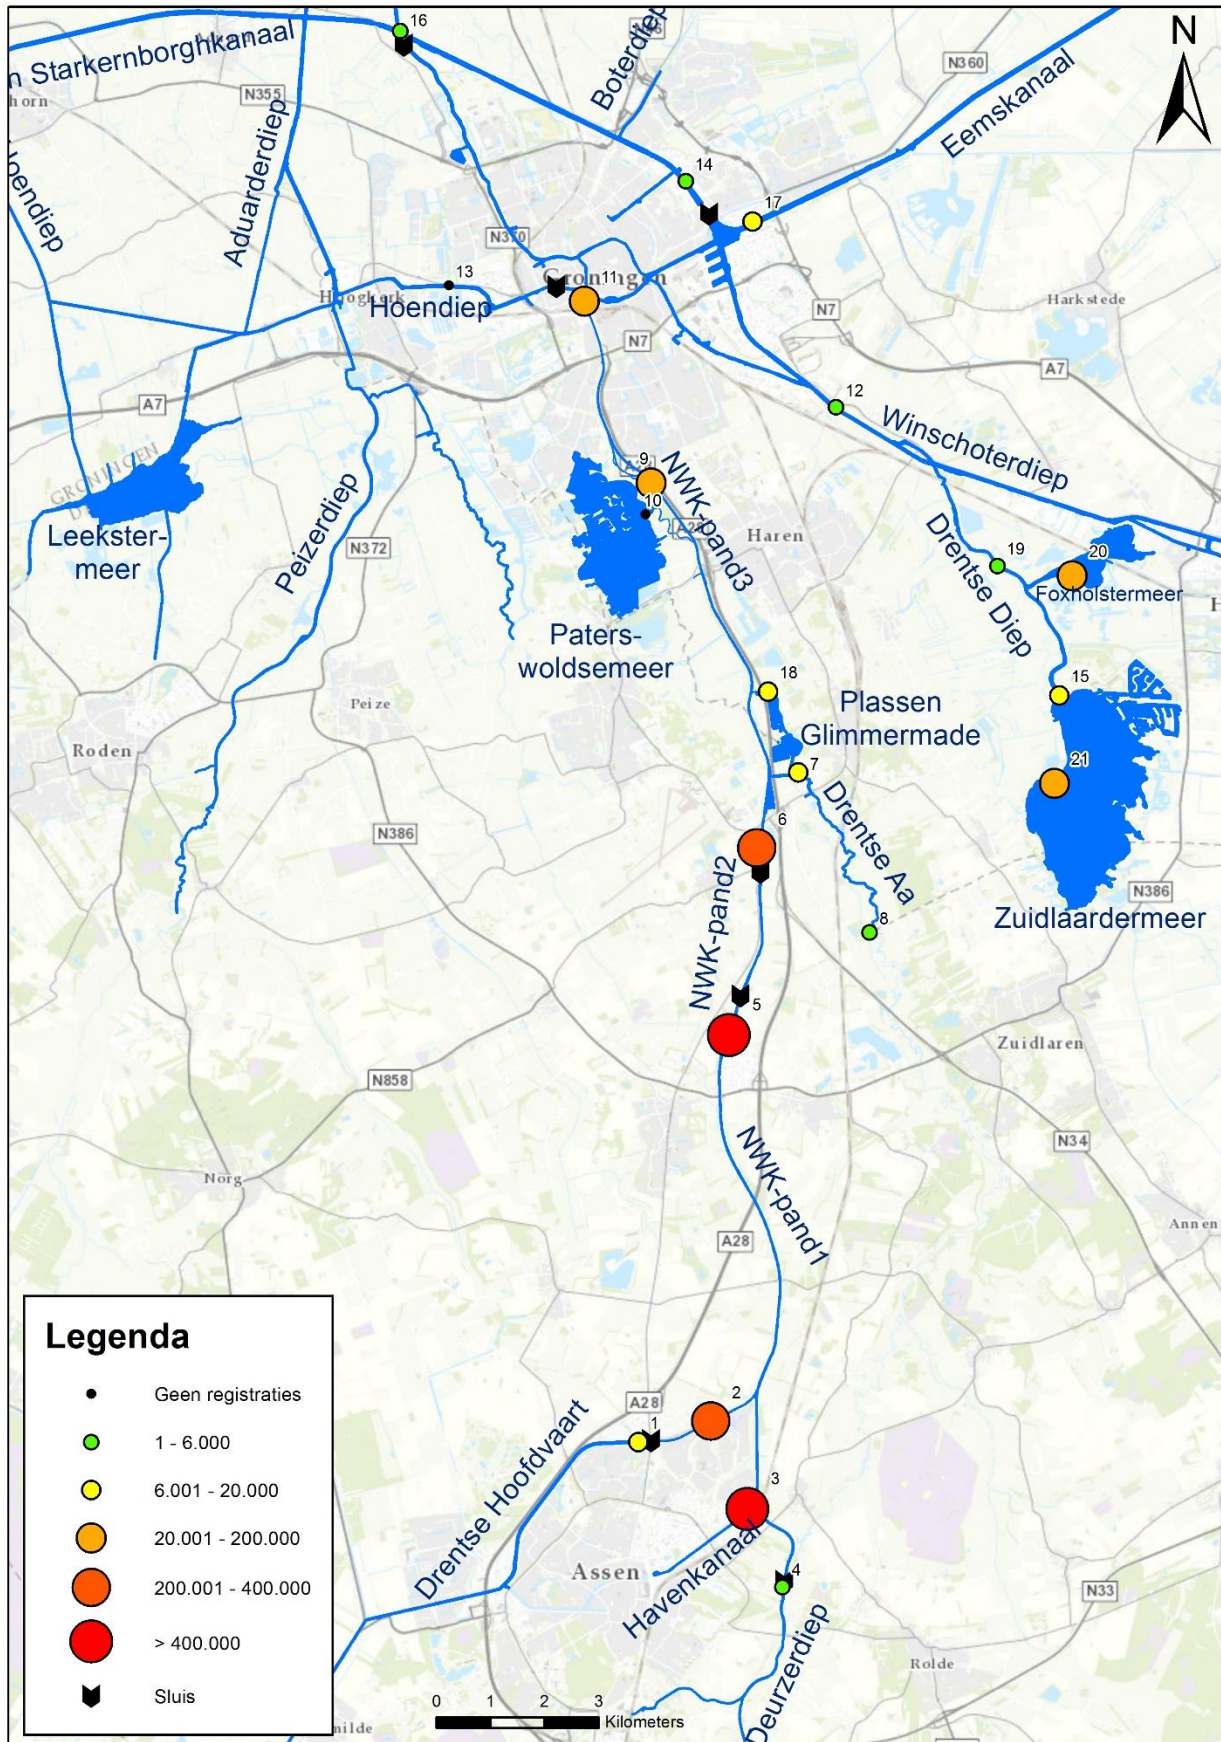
N

16
n Starkernborghkanaal
Boterdiep
N360
Eemskanaal
horn
N355
Aduarderdiep
oendiep
14
17
N370
13
Hoogkerk
Hoendiep
Groningen
11
N7
N7
Harkstede
A7
A7
12
Winschoterdiep
GRONINGEN
Leekster-
meer
Peizerdiep
N372
9
10
NWK-pand3
A28
Haren
Paters-
woldsemeer
Drentse Diep
19
20
Foxholstermeer
18
Plassen
Glimmermade
15
21
Peize
Roden
7
Drentse Aa
6
N386
NWK-pand2
8
N386
Zuidlaardermeer
5
Zuidlaren
N858
NWK-pand1
N34
Norg
Annen
A28

Legenda
Geen registraties
1 - 6.000
6.001 - 20.000
20.001 - 200.000
200.001 - 400.000
> 400.000
Sluis

A28
1
2
Drentse Hoofdvaart
3
Assen
Havenkanaal
4
N33
Deurzerdiep
Rolde
nilde
0 1 2 3 Kilometers